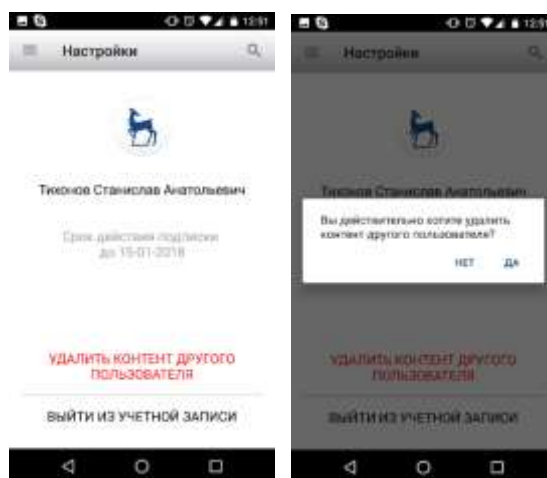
12:51

Настройки

Тихонов Станислав Анатольевич

Срок действия подписки до 15-01-2018

УДАЛИТЬ КОНТЕНТ ДРУГОГО ПОЛЬЗОВАТЕЛЯ

ВЫЙТИ ИЗ УЧЕТНОЙ ЗАПИСИ

12:51

Настройки

Тихонов Станислав Анатольевич

Вы действительно хотите удалить контент другого пользователя?

НЕТ ДА

УДАЛИТЬ КОНТЕНТ ДРУГОГО ПОЛЬЗОВАТЕЛЯ

ВЫЙТИ ИЗ УЧЕТНОЙ ЗАПИСИ